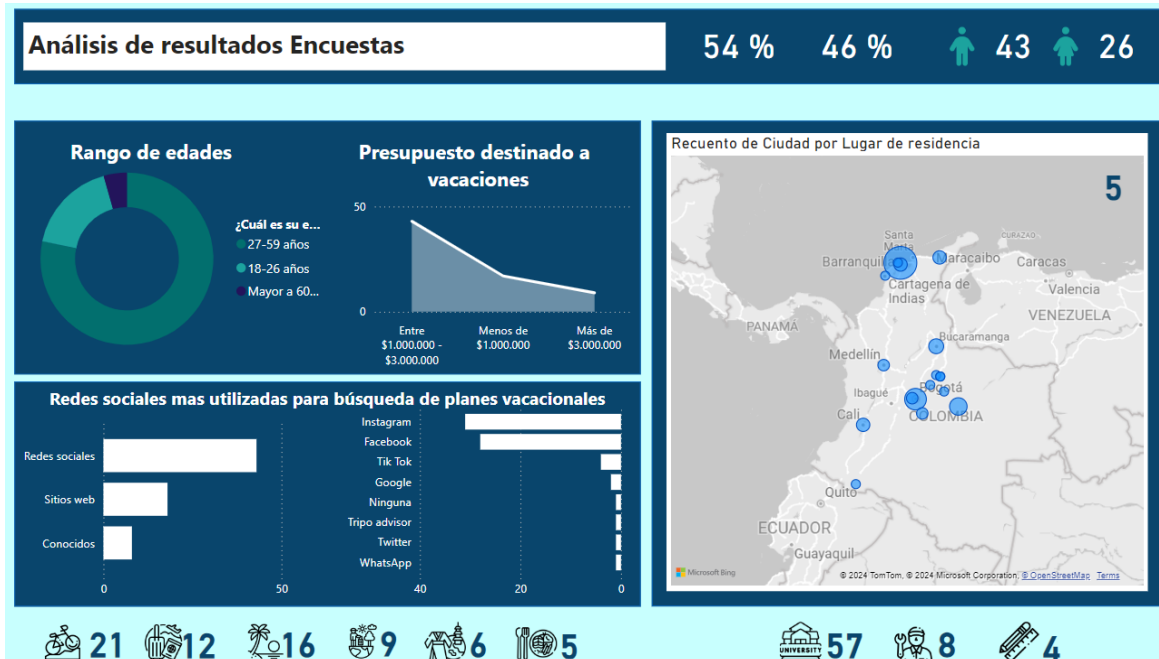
Análisis de resultados Encuestas

54 %

46 %

43

26

Rango de edades

¿Cuál es su e...
27-59 años
18-26 años
Mayor a 60...

Presupuesto destinado a vacaciones

50
0

Entre $1.000.000 - $3.000.000
Menos de $1.000.000
Más de $3.000.000

Recuento de Ciudad por Lugar de residencia

5

Santa Marta
Barranquilla
Maracaibo
Caracas
Cartagena de Indias
Valencia
PANAMA
VENEZUELA
Bucaramanga
Medellín
Ibagué
Bogotá
Cali
COLOMBIA
Quito
ECUADOR
Guayaquil

Microsoft Bing
© 2024 TomTom, © 2024 Microsoft Corporation, © OpenStreetMap Terms

Redes sociales mas utilizadas para búsqueda de planes vacacionales

Redes sociales
Sitios web
Conocidos

0
50

Instagram
Facebook
Tik Tok
Google
Ninguna
Tripo advisor
Twitter
WhatsApp

40
20
0

21
12
16
9
6
5

UNIVERSITY
57
8
4